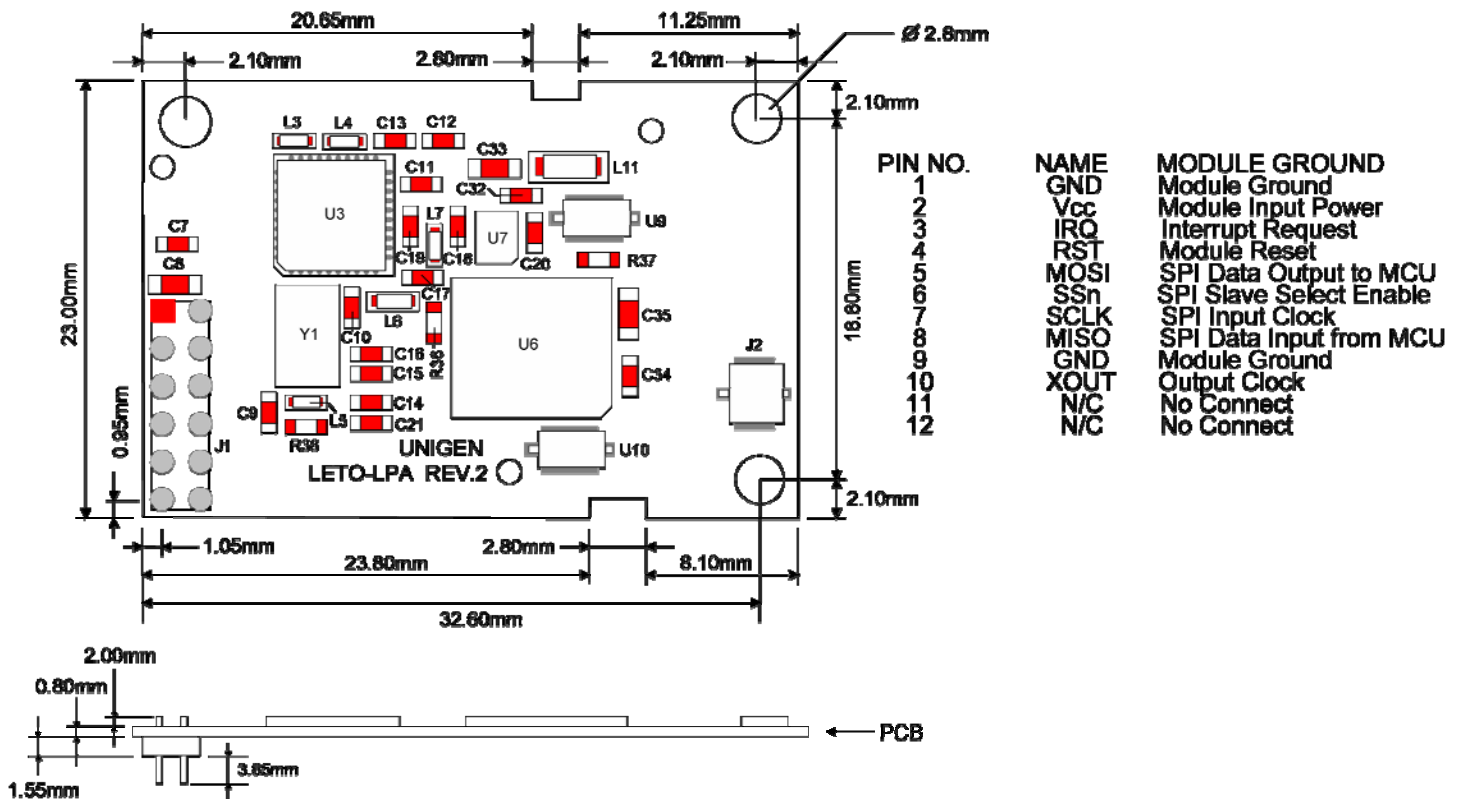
20.65mm
11.25mm
Ø 2.8mm
2.10mm
2.80mm
2.10mm
2.10mm
L3 L4 C13 C12
C33
L11
C11
C32
U3
L7
U7
U9
C7
C19 C18
C20
R37
C8
C17
23.00mm
16.80mm
Y1
L6
C35
C10
R36
U6
J2
C16
C15
C34
0.95mm
C9
C14
L5
C21
J1
R38
UNIGEN
U10
LETO-LPA REV.2
2.10mm
1.05mm
2.80mm
23.80mm
8.10mm
32.60mm

| PIN NO. | NAME | MODULE GROUND |
|---|---|---|
| 1 | GND | Module Ground |
| 2 | Vcc | Module Input Power |
| 3 | IRQ | Interrupt Request |
| 4 | RST | Module Reset |
| 5 | MOSI | SPI Data Output to MCU |
| 6 | SSn | SPI Slave Select Enable |
| 7 | SCLK | SPI Input Clock |
| 8 | MISO | SPI Data Input from MCU |
| 9 | GND | Module Ground |
| 10 | XOUT | Output Clock |
| 11 | N/C | No Connect |
| 12 | N/C | No Connect |

2.00mm
0.80mm
PCB
3.85mm
1.55mm